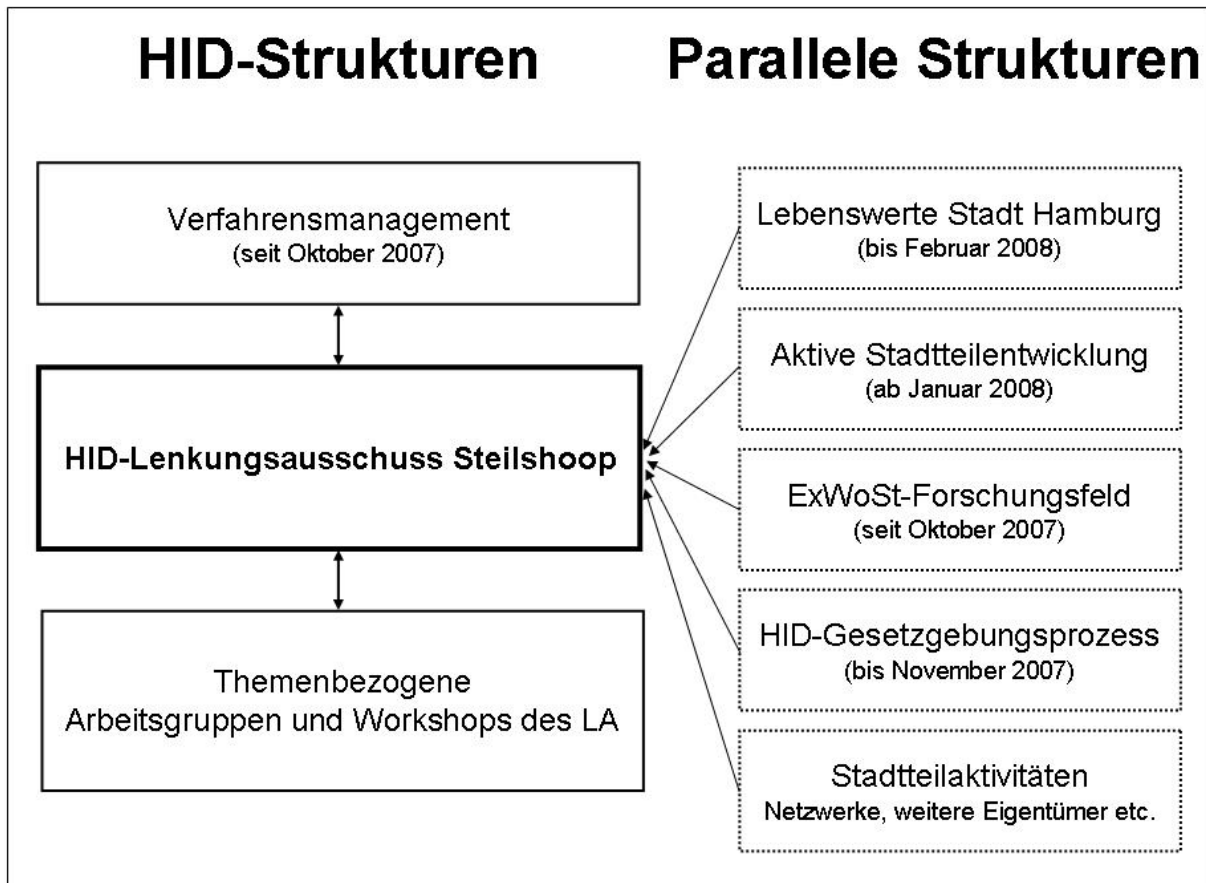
HID-Strukturen

Parallele Strukturen

Verfahrensmanagement
(seit Oktober 2007)

HID-Lenkungsausschuss Steilshoop

Themenbezogene Arbeitsgruppen und Workshops des LA

Lebenswerte Stadt Hamburg
(bis Februar 2008)

Aktive Stadtteilentwicklung
(ab Januar 2008)

ExWoSt-Forschungsfeld
(seit Oktober 2007)

HID-Gesetzgebungsprozess
(bis November 2007)

Stadtteilaktivitäten
Netzwerke, weitere Eigentümer etc.